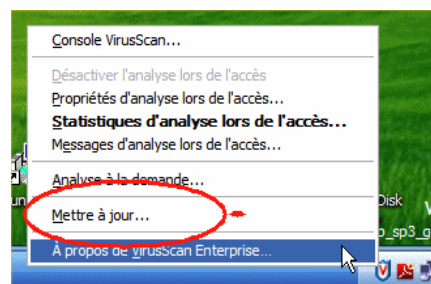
Console VirusScan...

Désactiver l'analyse lors de l'accès
Propriétés d'analyse lors de l'accès...
**Statistiques d'analyse lors de l'accès...**
Messages d'analyse lors de l'accès...

Analyse à la demande...

Mettre à jour...

À propos de VirusScan Enterprise...

Disk
p_sp3_g